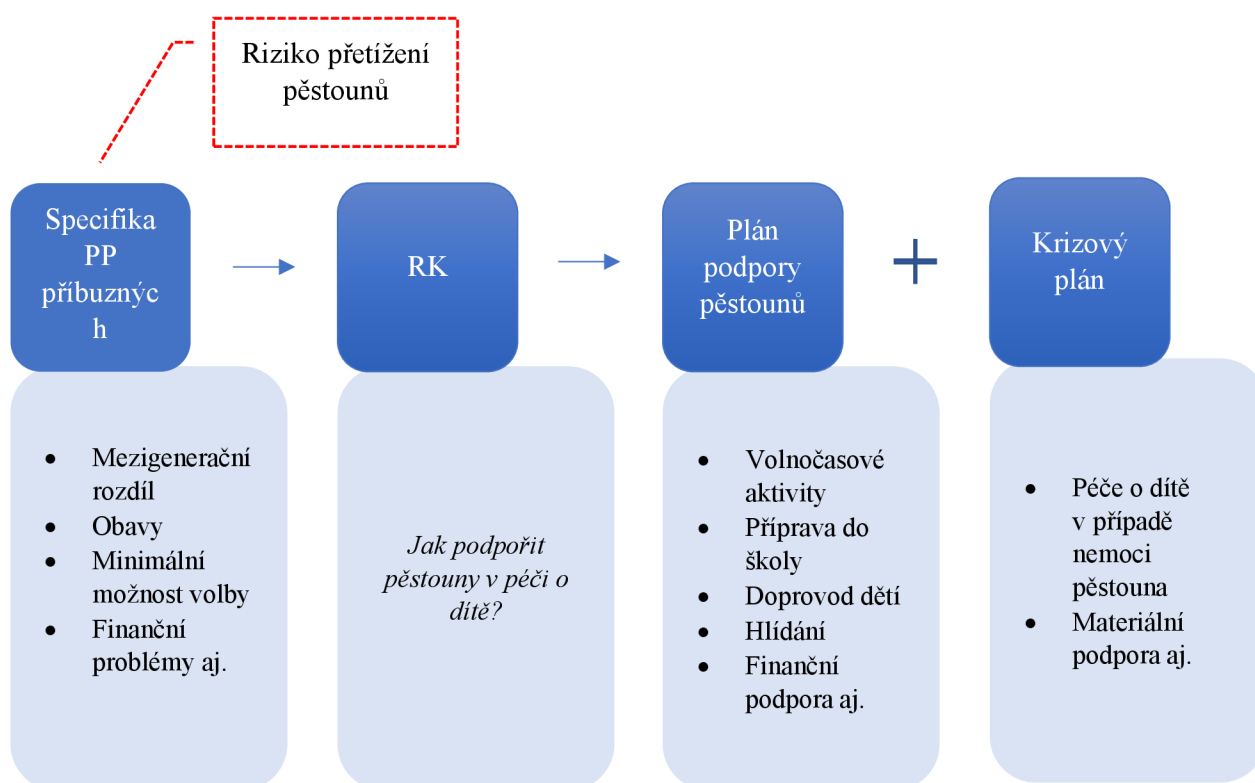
Riziko přetížení pěstounů

Specifika PP příbuznýc h

RK

Plán podpory pěstounů

+

Krizový plán

- Mezigenerační rozdíl
- Obavy
- Minimální možnost volby
- Finanční problémy aj.

*Jak podpořit pěstouny v péči o dítě?*

- Volnočasové aktivity
- Příprava do školy
- Doprovod dětí
- Hlídání
- Finanční podpora aj.

- Péče o dítě v případě nemoci pěstouna
- Materiální podpora aj.